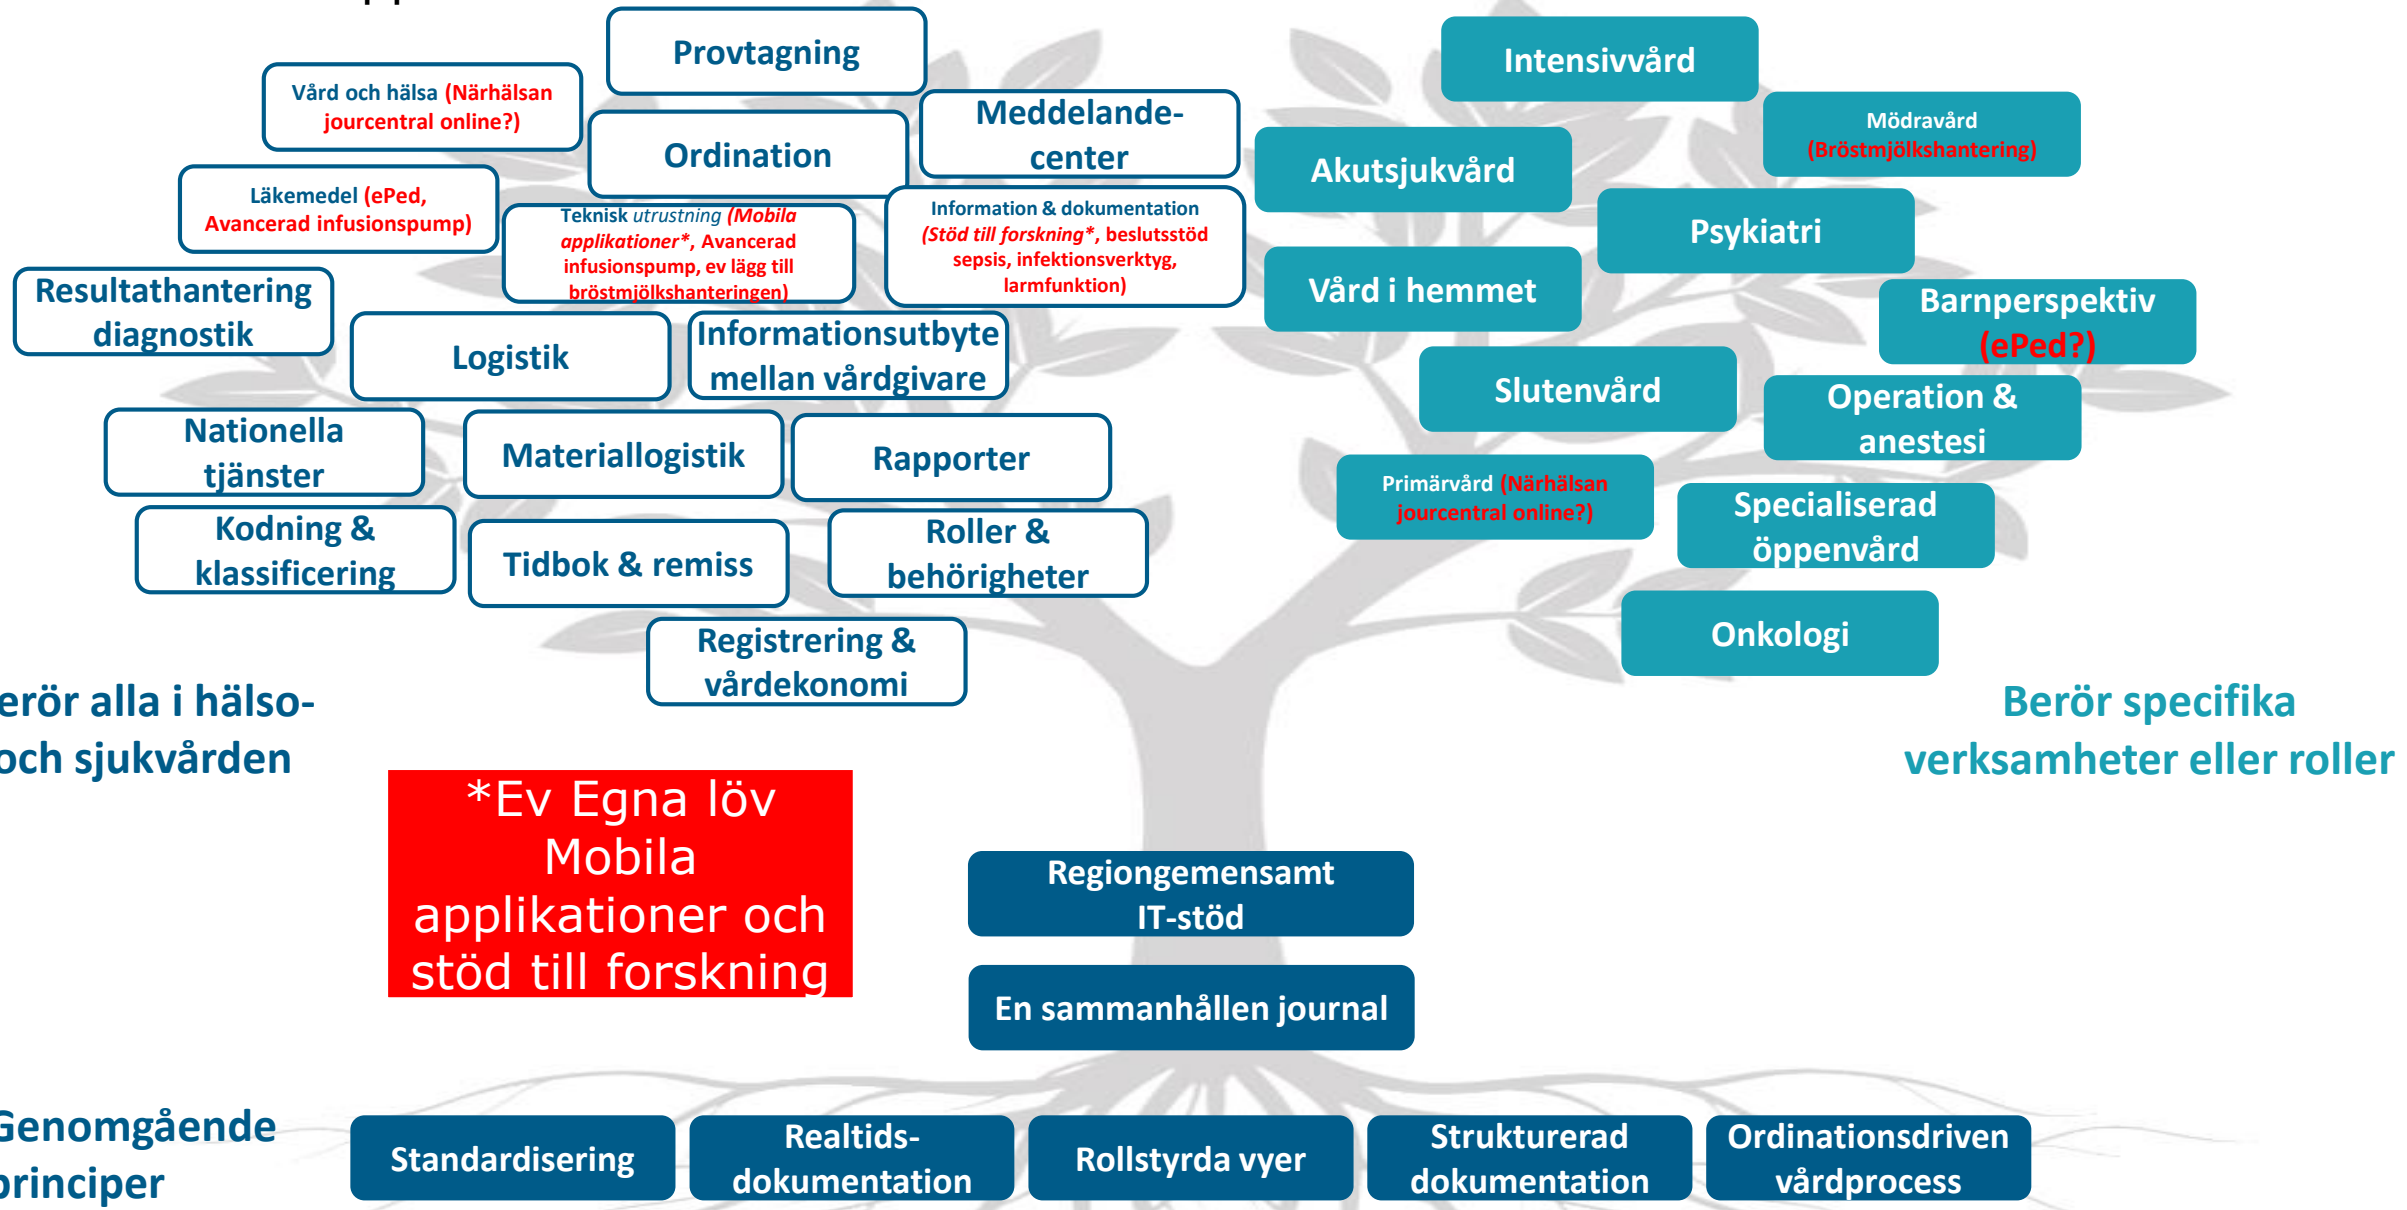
Provtagning

Vård och hälsa (Närhälsan jourcentral online?)

Ordination

Meddelande-center

Läkemedel (ePed, Avancerad infusionspump)

Teknisk utrustning (Mobila applikationer*, Avancerad infusionspump, ev lägg till bröstmjölkshanteringen)

Information & dokumentation (Stöd till forskning*, beslutsstöd sepsis, infektionsverktyg, larmfunktion)

Resultathantering diagnostik

Logistik

Informationsutbyte mellan vårdgivare

Nationella tjänster

Materiallogistik

Rapporter

Kodning & klassificering

Tidbok & remiss

Roller & behörigheter

Registrering & vårdekonomi

Intensivvård

Mödravård (Bröstmjölkshantering)

Akutsjukvård

Psykiatri

Vård i hemmet

Barnperspektiv (ePed?)

Slutenvård

Operation & anestesi

Primärvård (Närhälsan jourcentral online?)

Specialiserad öppenvård

Onkologi

erör alla i hälso- och sjukvården

Berör specifika verksamheter eller roller

*Ev Egna löv Mobila applikationer och stöd till forskning

Regiongemensamt IT-stöd

En sammanhållen journal

Genomgående principer

Standardisering

Realtids-dokumentation

Rollstyrda vyer

Strukturerad dokumentation

Ordinationsdriven vårdprocess